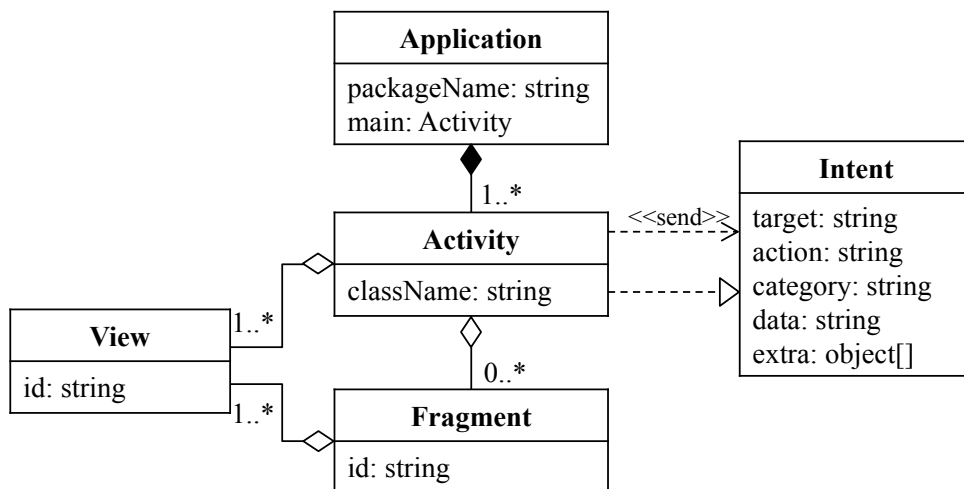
Application
packageName: string
main: Activity

1..*

Intent
target: string
action: string
category: string
data: string
extra: object[]

<<send>>

Activity
className: string

View
id: string

1..*

0..*

1..*

Fragment
id: string